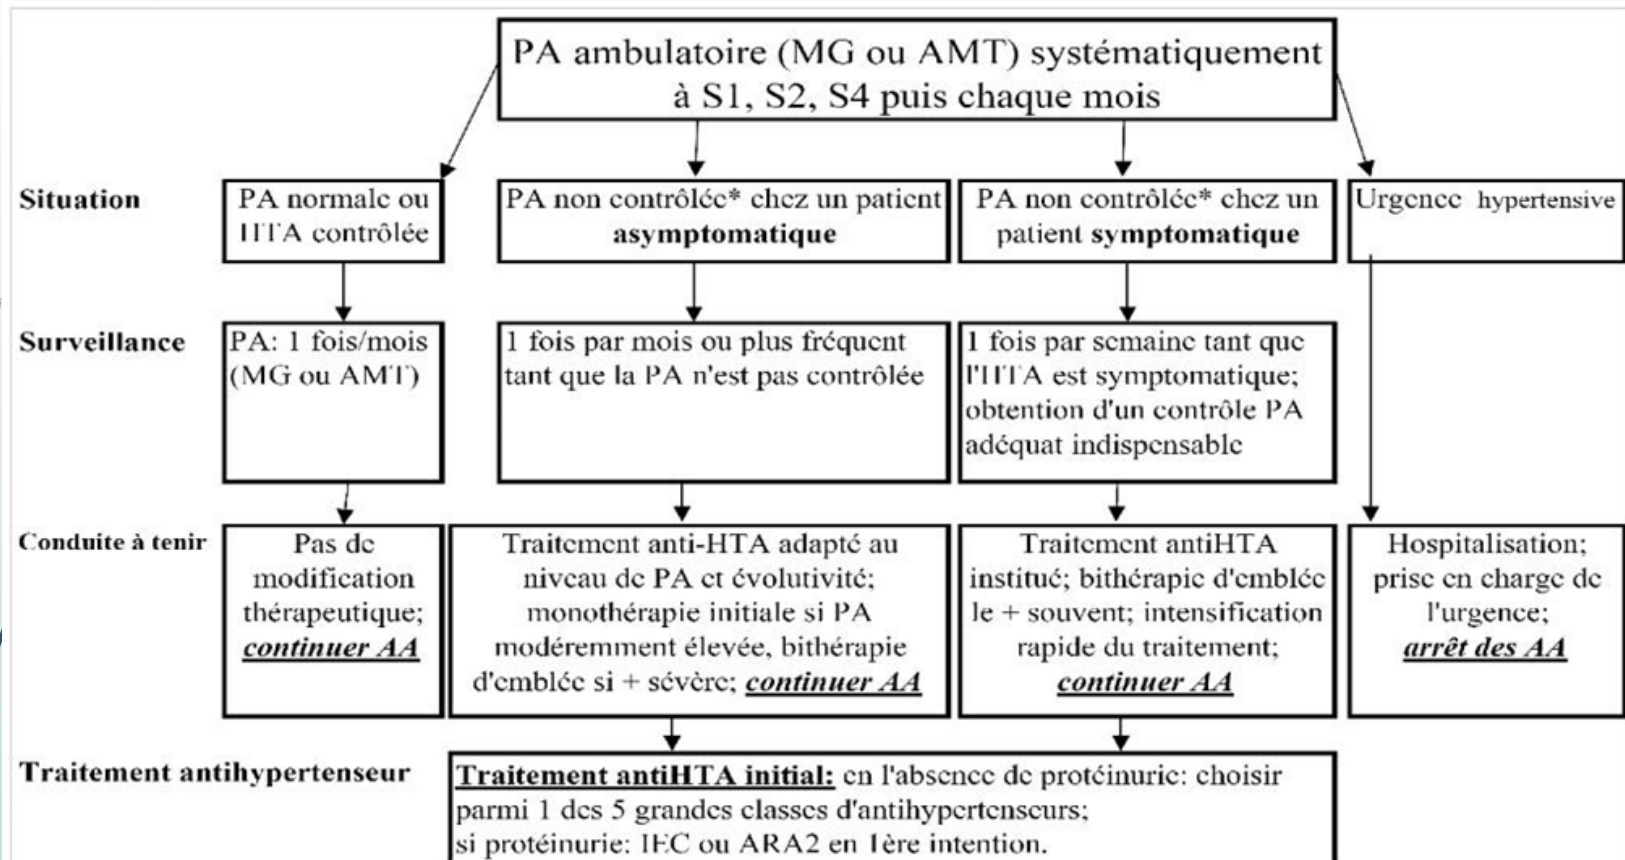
PA ambulatoire (MG ou AMT) systématiquement à S1, S2, S4 puis chaque mois

Situation

PA normale ou HTA contrôlée

PA non contrôlée* chez un patient **asymptomatique**

PA non contrôlée* chez un patient **symptomatique**

Urgence hypertensive

Surveillance

PA: 1 fois/mois (MG ou AMT)

1 fois par mois ou plus fréquent tant que la PA n'est pas contrôlée

1 fois par semaine tant que l'HTA est symptomatique; obtention d'un contrôle PA adéquat indispensable

Conduite à tenir

Pas de modification thérapeutique; ***continuer AA***

Traitement anti-HTA adapté au niveau de PA et évolutivité; monothérapie initiale si PA modérement élevée, bithérapie d'emblée si + sévère; ***continuer AA***

Traitement antiHTA institué; bithérapie d'emblée le + souvent; intensification rapide du traitement; ***continuer AA***

Hospitalisation; prise en charge de l'urgence; ***arrêt des AA***

Traitement antihypertenseur

**Traitement antiHTA initial:** en l'absence de protéinurie: choisir parmi 1 des 5 grandes classes d'antihypertenseurs; si protéinurie: IEC ou ARA2 en 1ère intention.